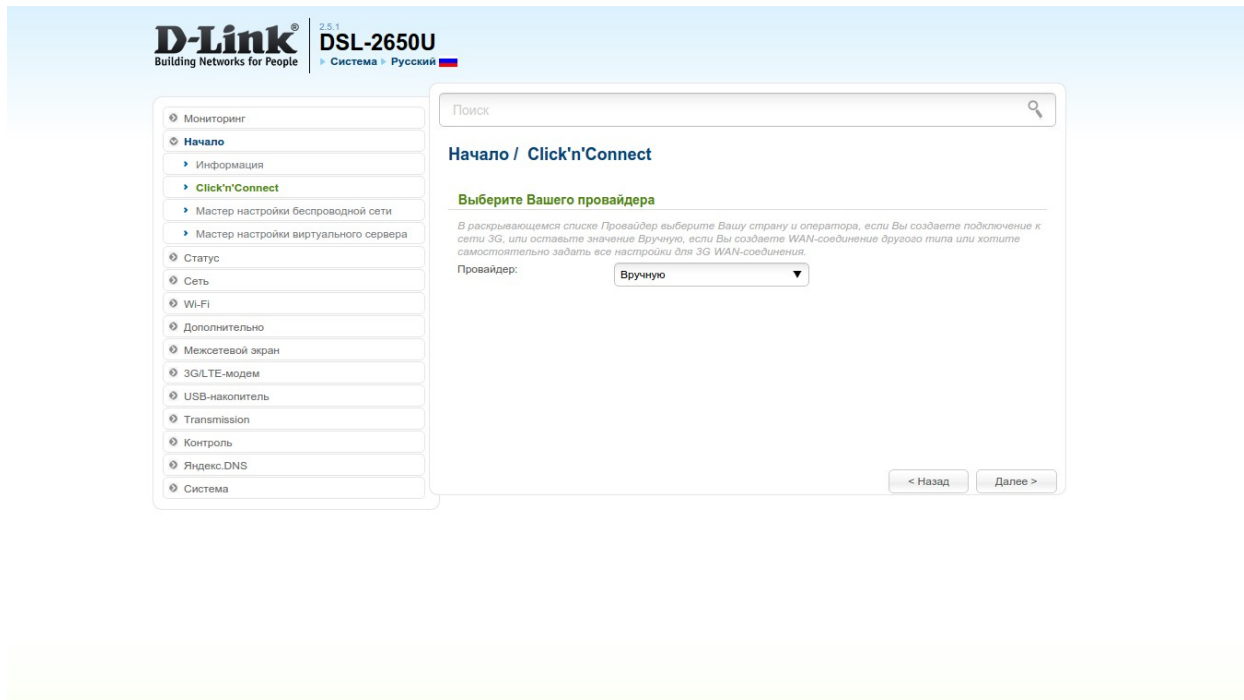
D-Link®
Building Networks for People

2.5.1
DSL-2650U
▸ Система ▸ Русский

Мониторинг
Начало
Информация
Click'n'Connect
Мастер настройки беспроводной сети
Мастер настройки виртуального сервера
Статус
Сеть
Wi-Fi
Дополнительно
Межсетевой экран
3G/LTE-модем
USB-накопитель
Transmission
Контроль
Яндекс.DNS
Система

Поиск

Начало / Click'n'Connect

Выберите Вашего провайдера

В раскрывающемся списке Провайдер выберите Вашу страну и оператора, если Вы создаете подключение к сети 3G, или оставьте значение Вручную, если Вы создаете WAN-соединение другого типа или хотите самостоятельно задать все настройки для 3G WAN-соединения.

Провайдер: Вручную

< Назад
Далее >